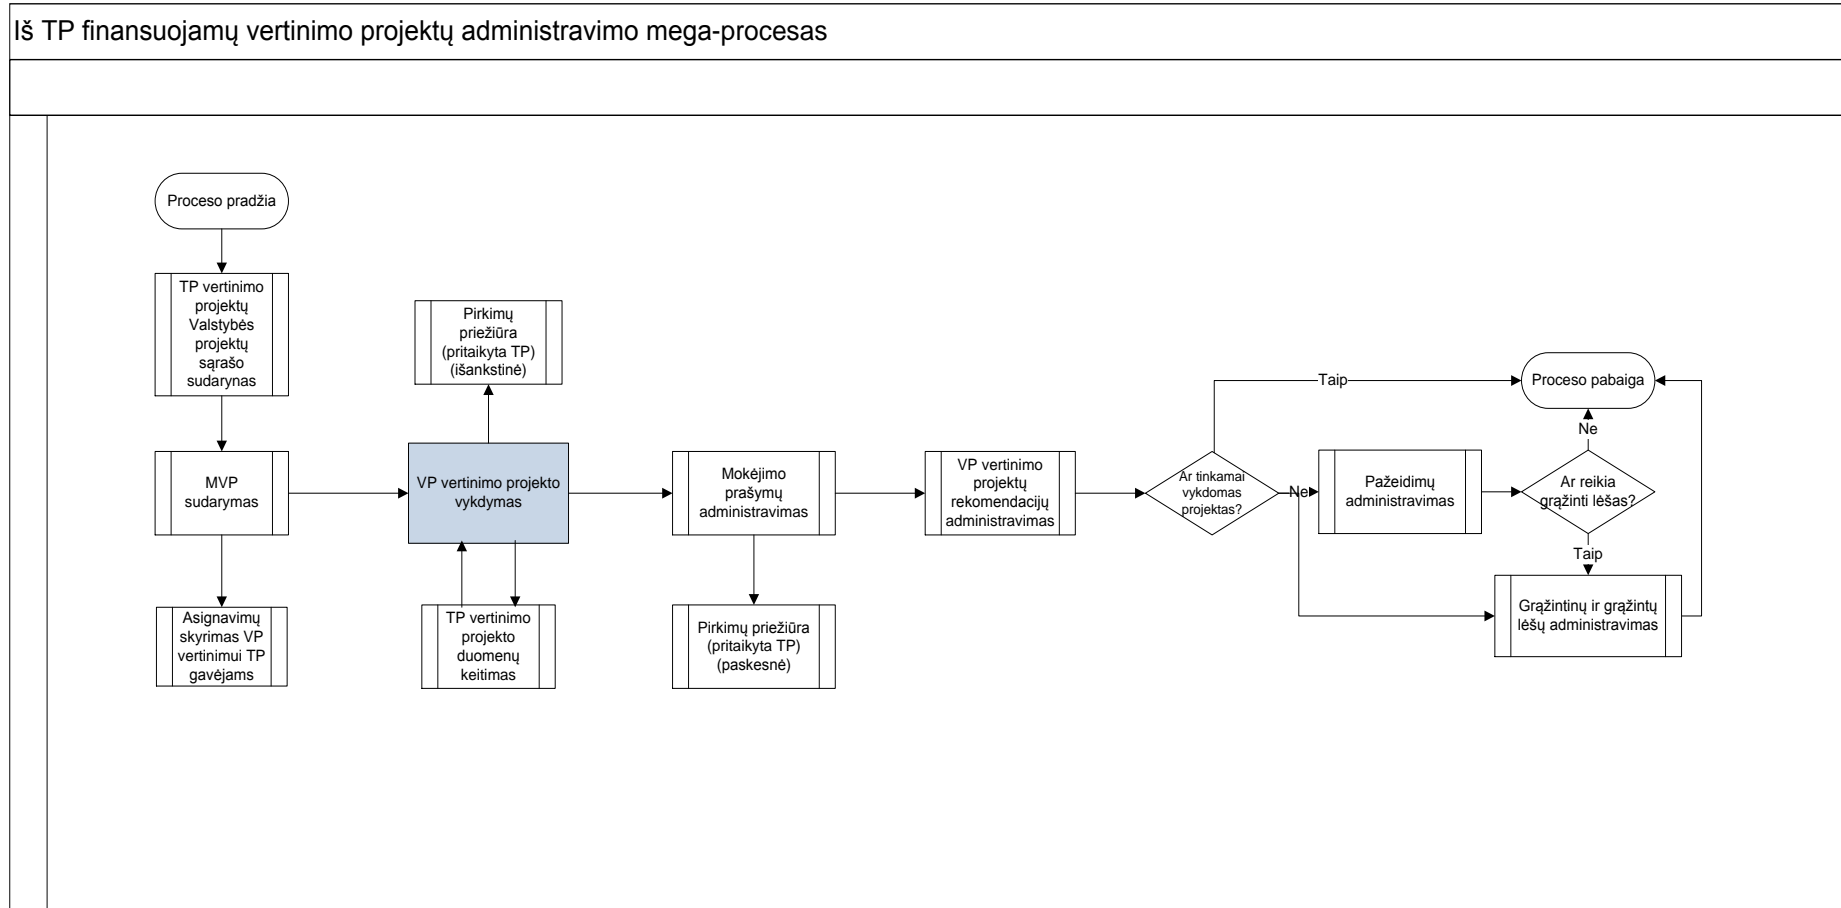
Iš TP finansuojamų vertinimo projektų administravimo mega-procesas

Proceso pradžia

TP vertinimo projektų Valstybės projektų sąrašo sudarynas

MVP sudarymas

Asignavimų skyrimas VP vertinimui TP gavėjams

Pirkimų priežiūra (pritaikyta TP) (išankstinė)

VP vertinimo projekto vykdymas

TP vertinimo projekto duomenų keitimas

Mokėjimo prašymų administravimas

Pirkimų priežiūra (pritaikyta TP) (paskesnė)

VP vertinimo projektų rekomendacijų administravimas

Ar tinkamai vykdomas projektas?

Taip

Ne

Pažeidimų administravimas

Ar reikia grąžinti lėšas?

Ne

Taip

Proceso pabaiga

Grąžintinų ir grąžintų lėšų administravimas